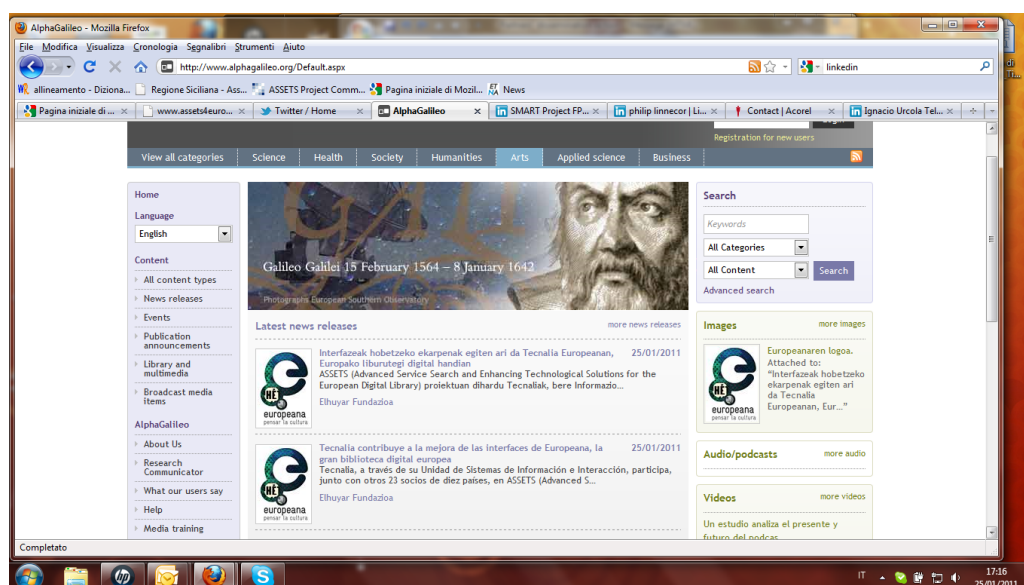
AlphaGalileo - Mozilla Firefox

File Modifica Visualizza Cronologia Segnalibri Strumenti Aiuto

http://www.alphagalileo.org/Default.aspx

linkedin

allineamento - Diziona... Regione Siciliana - Ass... ASSETS Project Comm... Pagina iniziale di Mozil... News

Pagina iniziale di ... www.assets4euro... Twitter / Home AlphaGalileo SMART Project FP... philip linnecor | Li... Contact | Acorel Ignacio Urcola Tel...

Registration for new users

View all categories Science Health Society Humanities Arts Applied science Business

Home

Language

English

Content

All content types

News releases

Events

Publication announcements

Library and multimedia

Broadcast media items

AlphaGalileo

About Us

Research Communicator

What our users say

Help

Media training

Galileo Galilei 15 February 1564 – 8 January 1642

Photograph: European Southern Observatory

Latest news releases

more news releases

Interfazeak hobetzeko ekarpenak egiten ari da Tecnalia Europeanan, Europako liburutegi digital handian

25/01/2011

ASSETS (Advanced Service Search and Enhancing Technological Solutions for the European Digital Library) proiektuan dihardu Tecnaliak, bere Informazio...

Elhuyar Fundazioa

Tecnalia contribuye a la mejora de las interfaces de Europeana, la gran biblioteca digital europea

25/01/2011

Tecnalia, a través de su Unidad de Sistemas de Información e Interacción, participa, junto con otros 23 socios de diez países, en ASSETS (Advanced S...

Elhuyar Fundazioa

europeana pensar la cultura

Search

Keywords

All Categories

All Content

Search

Advanced search

Images

more images

Europeanaren logoa. Attached to: "Interfazeak hobetzeko ekarpenak egiten ari da Tecnalia Europeanan, Eur..."

Audio/podcasts

more audio

Videos

more videos

Un estudio analiza el presente y futuro del podcas

Completato

IT 17:16 25/01/2011